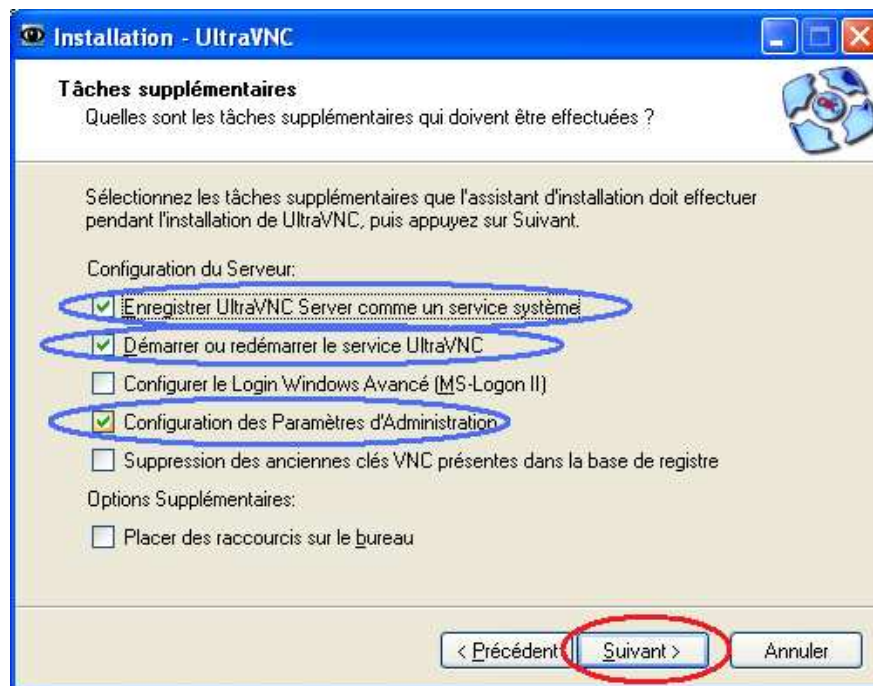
Installation - UltraVNC

Tâches supplémentaires
Quelles sont les tâches supplémentaires qui doivent être effectuées ?

Sélectionnez les tâches supplémentaires que l'assistant d'installation doit effectuer pendant l'installation de UltraVNC, puis appuyez sur Suivant.

Configuration du Serveur:

☑ Enregistrer UltraVNC Server comme un service système
☑ Démarrer ou redémarrer le service UltraVNC
☐ Configurer le Login Windows Avancé (MS-Logon II)
☑ Configuration des Paramètres d'Administration
☐ Suppression des anciennes clés VNC présentes dans la base de registre

Options Supplémentaires:

☐ Placer des raccourcis sur le bureau

< Précédent | Suivant > | Annuler